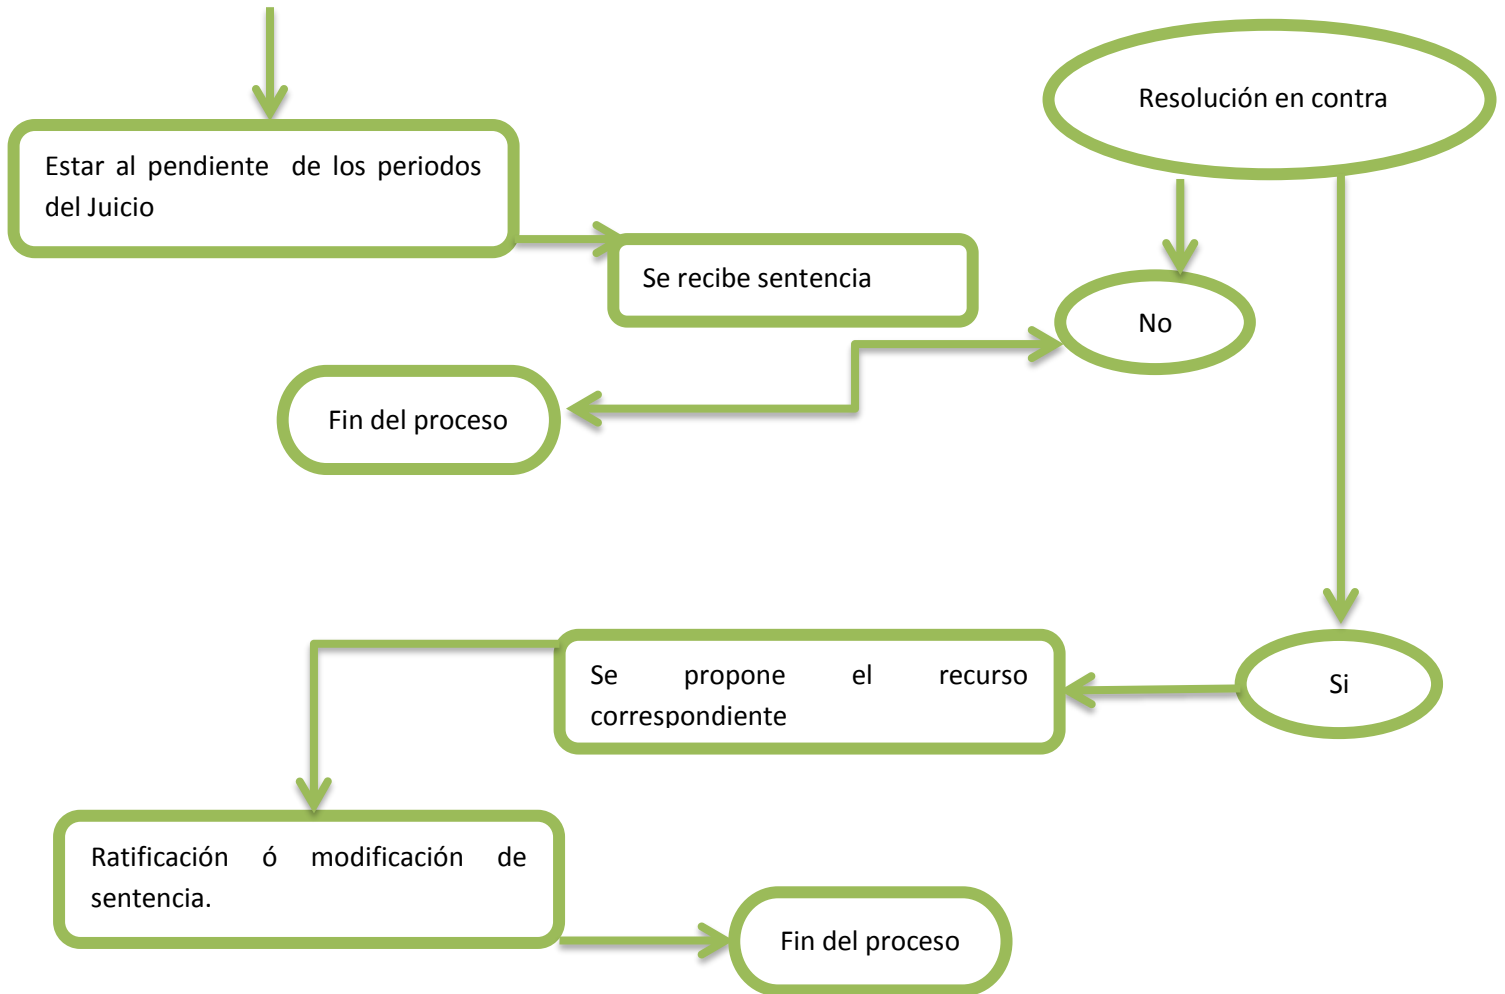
Estar al pendiente de los periodos del Juicio

Resolución en contra

Se recibe sentencia

No

Fin del proceso

Si

Se propone el recurso correspondiente

Ratificación ó modificación de sentencia.

Fin del proceso